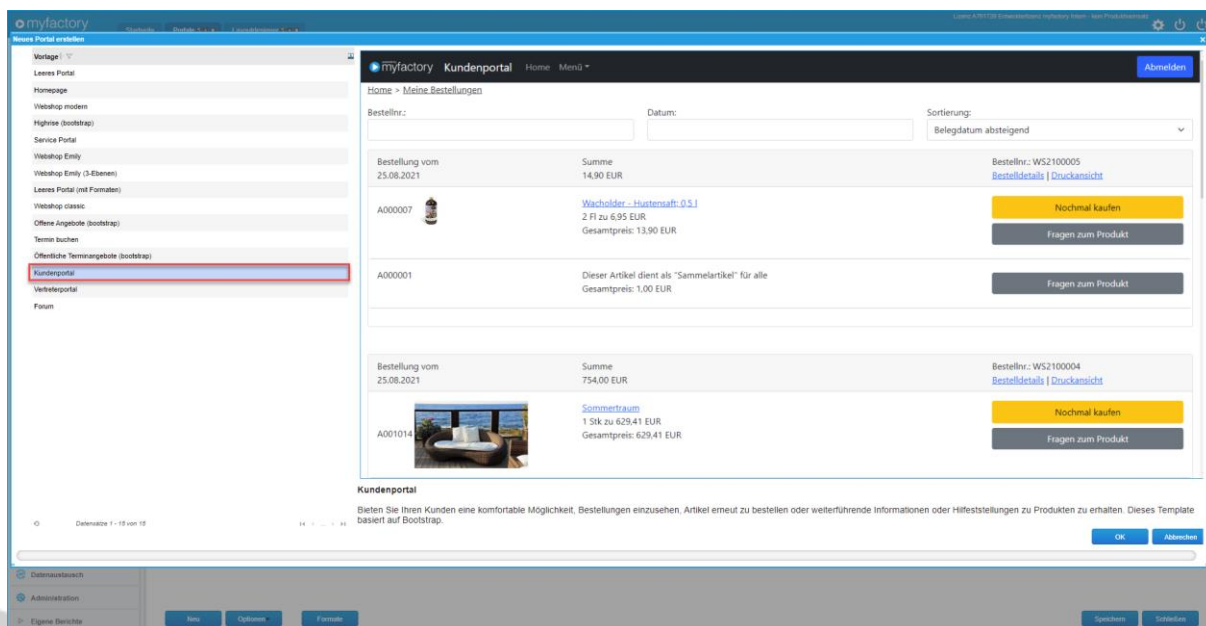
myfactory

Neues Portal erstellen

Vorlage

Leeres Portal
Homepage
Webshop modern
Highrise (bootstrap)
Service Portal
Webshop Emily
Webshop Emily (3-Ebenen)
Leeres Portal (mit Formaten)
Webshop classic
Offene Angebote (bootstrap)
Termin buchen
Öffentliche Terminangebote (bootstrap)
Kundenportal
Vertreterportal
Forum

Datensätze 1 - 15 von 15

myfactory Kundenportal Home Menü

Abmelden

Home > Meine Bestellungen

Bestellnr.:

Datum:

Sortierung:

Belegdatum absteigend

Bestellung vom
25.08.2021

Summe
14,90 EUR

Bestellnr.: WS2100005
Bestelldetails | Druckansicht

A000007

Wacholder - Hustensaft; 0,5 l
2 Fl zu 6,95 EUR
Gesamtpreis: 13,90 EUR

Nochmal kaufen

Fragen zum Produkt

A000001

Dieser Artikel dient als "Sammelartikel" für alle
Gesamtpreis: 1,00 EUR

Fragen zum Produkt

Bestellung vom
25.08.2021

Summe
754,00 EUR

Bestellnr.: WS2100004
Bestelldetails | Druckansicht

A001014

Sommertraum
1 Stk zu 629,41 EUR
Gesamtpreis: 629,41 EUR

Nochmal kaufen

Fragen zum Produkt

Kundenportal

Bieten Sie Ihren Kunden eine komfortable Möglichkeit, Bestellungen einzusehen, Artikel erneut zu bestellen oder weiterführende Informationen oder Hilfestellungen zu Produkten zu erhalten. Dieses Template basiert auf Bootstrap.

OK

Abbrechen

Datenaustausch

Administration

Eigene Berichte

Neu

Optionen

Formate

Speichern

Schließen